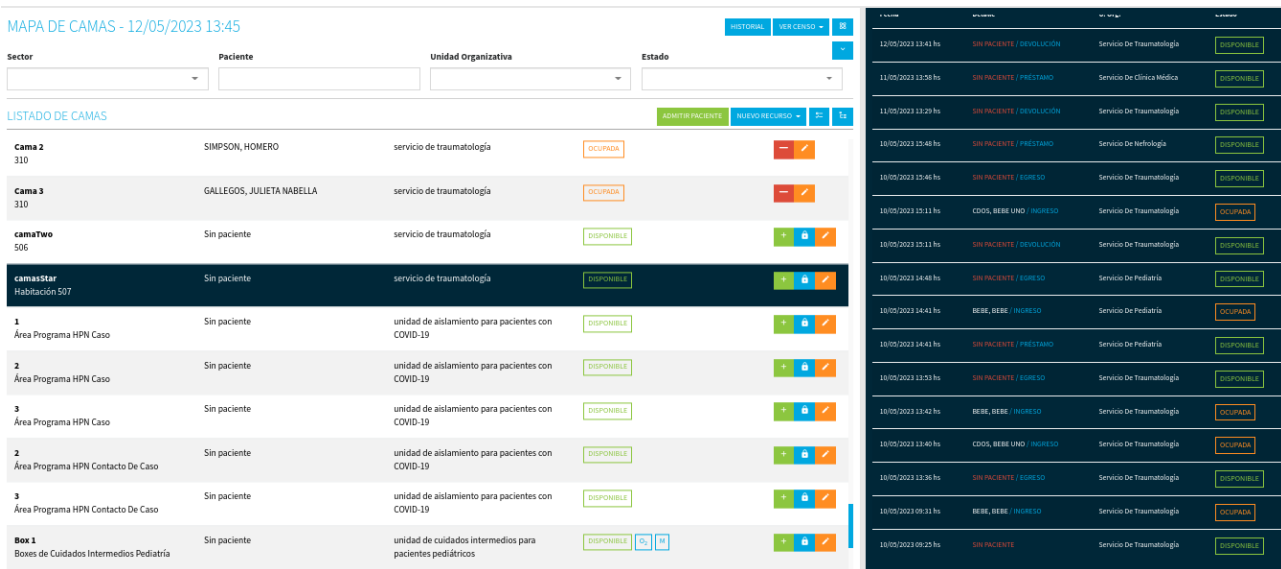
MAPA DE CAMAS - 12/05/2023 13:45

HISTORIAL VER CENSO

Sector | Paciente | Unidad Organizativa | Estado

LISTADO DE CAMAS

ADMITIR PACIENTE NUEVO RECURSO

| | | | |
|---|---|---|---|
| Cama 2 310 | SIMPSON, HOMERO | servicio de traumatología | OCUPADA |
| Cama 3 310 | GALLEGOS, JULIETA NABELLA | servicio de traumatología | OCUPADA |
| camaTwo 506 | Sin paciente | servicio de traumatología | DISPONIBLE |
| camasStar Habitación 507 | Sin paciente | servicio de traumatología | DISPONIBLE |
| 1 Área Programa HPN Caso | Sin paciente | unidad de aislamiento para pacientes con COVID-19 | DISPONIBLE |
| 2 Área Programa HPN Caso | Sin paciente | unidad de aislamiento para pacientes con COVID-19 | DISPONIBLE |
| 3 Área Programa HPN Caso | Sin paciente | unidad de aislamiento para pacientes con COVID-19 | DISPONIBLE |
| 2 Área Programa HPN Contacto De Caso | Sin paciente | unidad de aislamiento para pacientes con COVID-19 | DISPONIBLE |
| 3 Área Programa HPN Contacto De Caso | Sin paciente | unidad de aislamiento para pacientes con COVID-19 | DISPONIBLE |
| Box 1 Boxes de Cuidados Intermedios Pediatría | Sin paciente | unidad de cuidados intermedios para pacientes pediátricos | DISPONIBLE $O_2$ M |

| Fecha | Detalle | U. Org. | Estado |
|---|---|---|---|
| 12/05/2023 13:41 hs | SIN PACIENTE / DEVOLUCIÓN | Servicio De Traumatología | DISPONIBLE |
| 11/05/2023 13:58 hs | SIN PACIENTE / PRÉSTAMO | Servicio De Clínica Médica | DISPONIBLE |
| 11/05/2023 13:29 hs | SIN PACIENTE / DEVOLUCIÓN | Servicio De Traumatología | DISPONIBLE |
| 10/05/2023 15:48 hs | SIN PACIENTE / PRÉSTAMO | Servicio De Nefrología | DISPONIBLE |
| 10/05/2023 15:46 hs | SIN PACIENTE / EGRESO | Servicio De Traumatología | DISPONIBLE |
| 10/05/2023 15:11 hs | CDOS, BEBE UNO / INGRESO | Servicio De Traumatología | OCUPADA |
| 10/05/2023 15:11 hs | SIN PACIENTE / DEVOLUCIÓN | Servicio De Traumatología | DISPONIBLE |
| 10/05/2023 14:48 hs | SIN PACIENTE / EGRESO | Servicio De Pediatría | DISPONIBLE |
| 10/05/2023 14:41 hs | BEBE, BEBE / INGRESO | Servicio De Pediatría | OCUPADA |
| 10/05/2023 14:41 hs | SIN PACIENTE / PRÉSTAMO | Servicio De Pediatría | DISPONIBLE |
| 10/05/2023 13:53 hs | SIN PACIENTE / EGRESO | Servicio De Traumatología | DISPONIBLE |
| 10/05/2023 13:42 hs | BEBE, BEBE / INGRESO | Servicio De Traumatología | OCUPADA |
| 10/05/2023 13:40 hs | CDOS, BEBE UNO / INGRESO | Servicio De Traumatología | OCUPADA |
| 10/05/2023 13:36 hs | SIN PACIENTE / EGRESO | Servicio De Traumatología | DISPONIBLE |
| 10/05/2023 09:31 hs | BEBE, BEBE / INGRESO | Servicio De Traumatología | OCUPADA |
| 10/05/2023 09:25 hs | SIN PACIENTE | Servicio De Traumatología | DISPONIBLE |